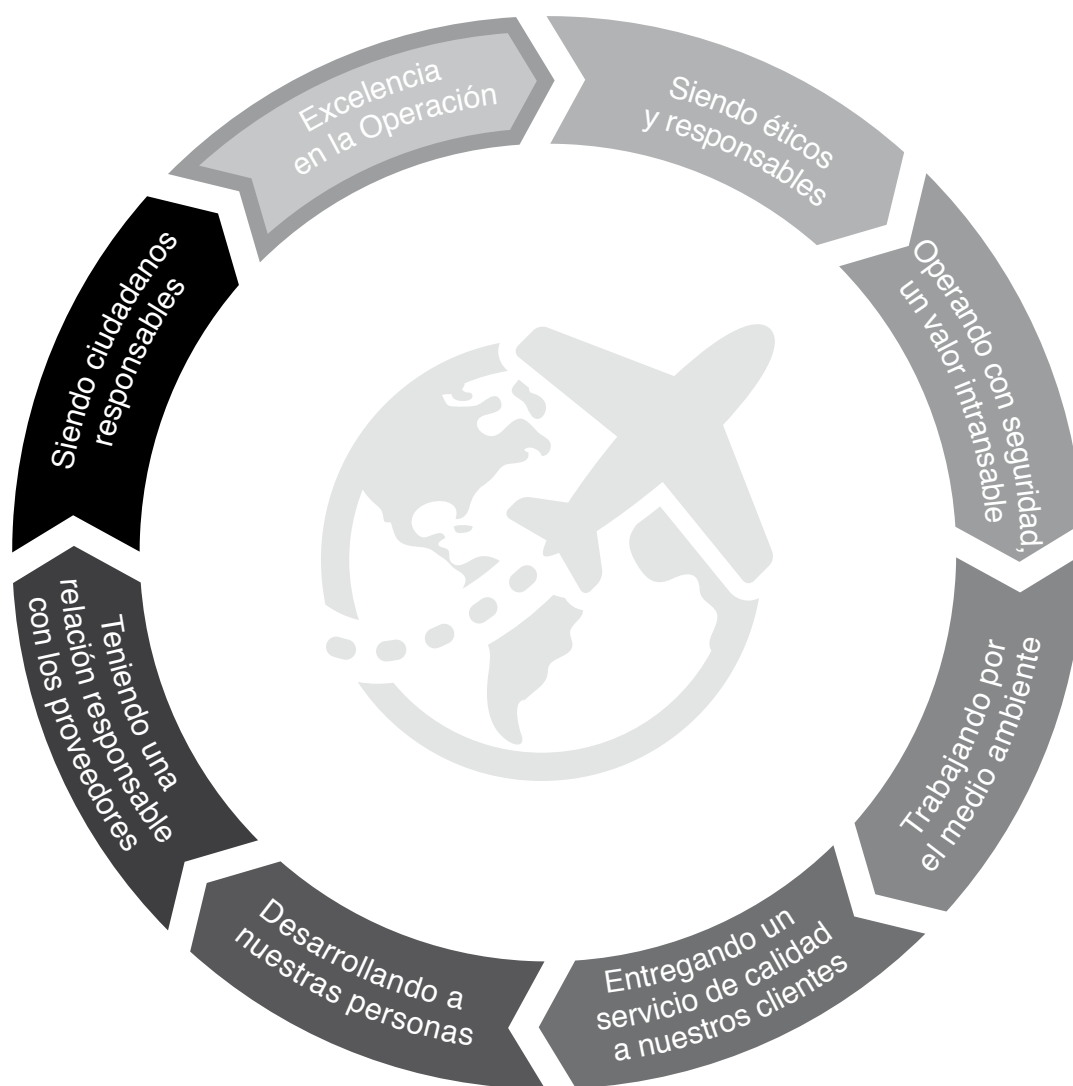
Excelencia en la Operación

Siendo éticos y responsables

Operando con seguridad, un valor intransable

Trabajando por el medio ambiente

Entregando un servicio de calidad a nuestros clientes

Desarrollando a nuestras personas

Teniendo una relación responsable con los proveedores

Siendo ciudadanos responsables